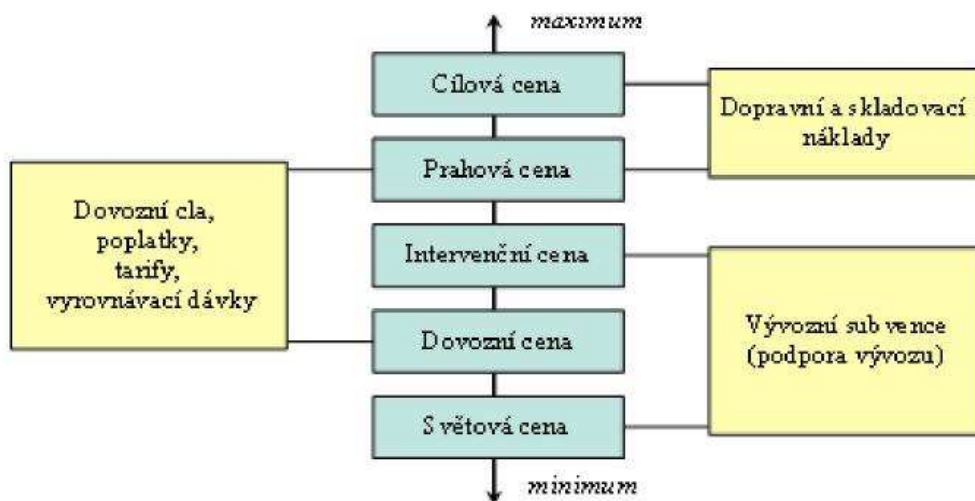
maximum

Cílová cena

Dopravní a skladovací náklady

Prahová cena

Dovozní cla, poplatky, tarify, vyrovnávací dávky

Intervenční cena

Vývozní subvence (podpora vývozu)

Dovozní cena

Světová cena

minimum